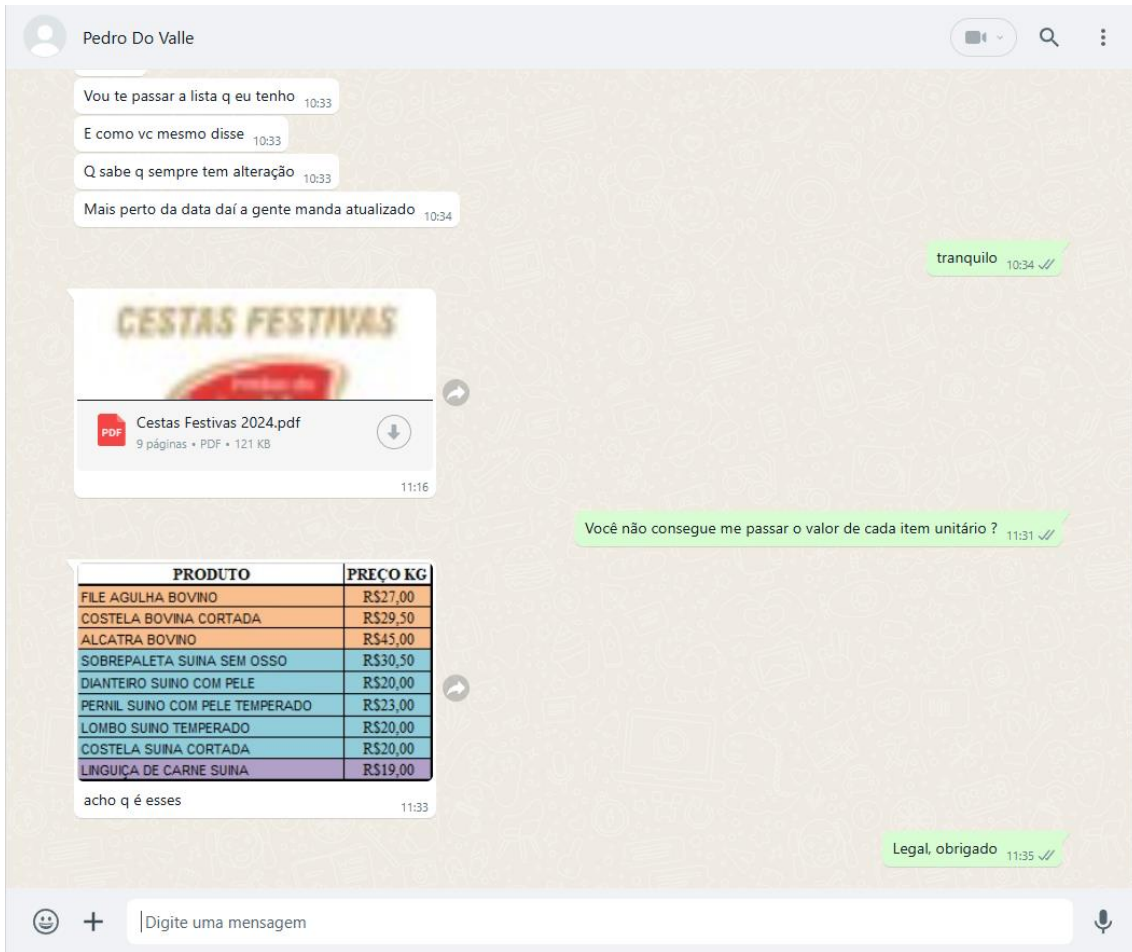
Pedro Do Valle

Vou te passar a lista q eu tenho 10:33

E como vc mesmo disse 10:33

Q sabe q sempre tem alteração 10:33

Mais perto da data daí a gente manda atualizado 10:34

tranquilo 10:34

CESTAS FESTIVAS

Cestas Festivas 2024.pdf
9 páginas • PDF • 121 KB
11:16

Você não consegue me passar o valor de cada item unitário ? 11:31

| PRODUTO | PREÇO KG |
|---|---|
| FILE AGULHA BOVINO | R$27,00 |
| COSTELA BOVINA CORTADA | R$29,50 |
| ALCATRA BOVINO | R$45,00 |
| SOBREPALETA SUINA SEM OSSO | R$30,50 |
| DIANTEIRO SUINO COM PELE | R$20,00 |
| PERNIL SUINO COM PELE TEMPERADO | R$23,00 |
| LOMBO SUINO TEMPERADO | R$20,00 |
| COSTELA SUINA CORTADA | R$20,00 |
| LINGUIÇA DE CARNE SUINA | R$19,00 |

acho q é esses 11:33

Legal, obrigado 11:35

Digite uma mensagem